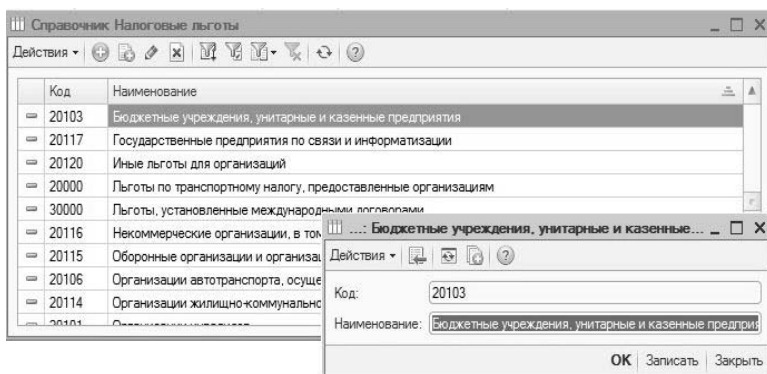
Справочник Налоговые льготы

Действия

| | Код | Наименование |
|---|---|---|
| | 20103 | Бюджетные учреждения, унитарные и казенные предприятия |
| | 20117 | Государственные предприятия по связи и информатизации |
| | 20120 | Иные льготы для организаций |
| | 20000 | Льготы по транспортному налогу, предоставленные организациям |
| | 30000 | Льготы, установленные международными договорами |
| | 20116 | Некоммерческие организации, в том |
| | 20115 | Оборонные организации и организац |
| | 20106 | Организации автотранспорта, осуще |
| | 20114 | Организации жилищно-коммунально |
| | 20101 | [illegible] |

...: Бюджетные учреждения, унитарные и казенные...

Действия

Код: 20103

Наименование: Бюджетные учреждения, унитарные и казенные предпри

OK Записать Закрыть